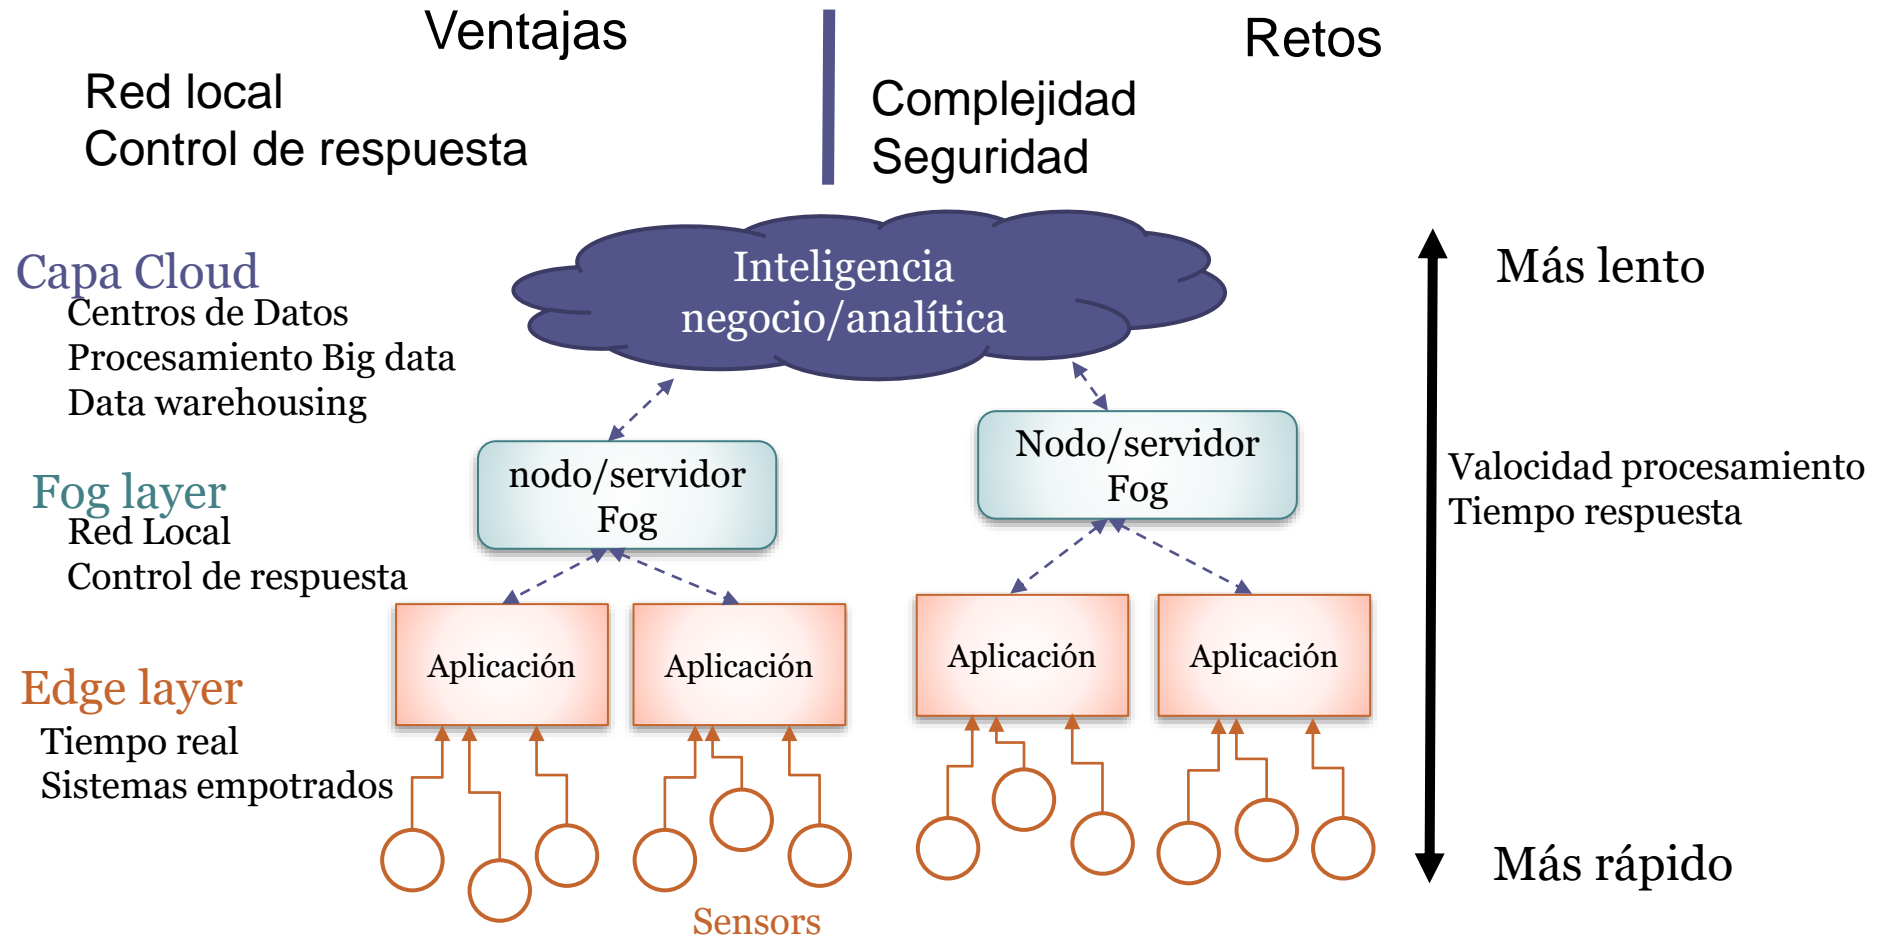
Ventajas

Red local
Control de respuesta

Retos

Complejidad
Seguridad

Capa Cloud
Centros de Datos
Procesamiento Big data
Data warehousing

Inteligencia negocio/analítica

Más lento

Fog layer
Red Local
Control de respuesta

nodo/servidor Fog

Nodo/servidor Fog

Valocidad procesamiento
Tiempo respuesta

Edge layer
Tiempo real
Sistemas empotrados

Aplicación

Aplicación

Aplicación

Aplicación

Más rápido

Sensors